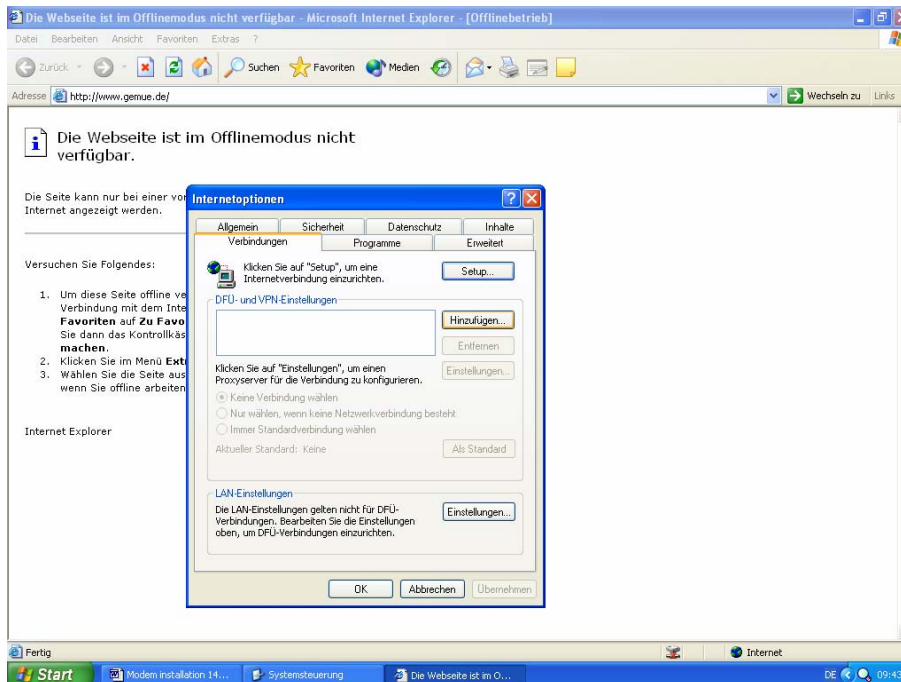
Die Webseite ist im Offlinemodus nicht verfügbar - Microsoft Internet Explorer - [Offlinebetrieb]

Datei Bearbeiten Ansicht Favoriten Extras ?

Zurück Suchen Favoriten Medien

Adresse http://www.gemue.de/

Wechseln zu Links

Die Webseite ist im Offlinemodus nicht verfügbar.

Die Seite kann nur bei einer vor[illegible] Internet angezeigt werden.

Versuchen Sie Folgendes:

1. Um diese Seite offline ve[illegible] Verbindung mit dem Inte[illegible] **Favoriten** auf **Zu Favo**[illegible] Sie dann das Kontrollkäs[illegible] **machen**.
2. Klicken Sie im Menü **Extr**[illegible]
3. Wählen Sie die Seite aus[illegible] wenn Sie offline arbeiten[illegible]

Internet Explorer

Internetoptionen

Allgemein | Sicherheit | Datenschutz | Inhalte
Verbindungen | Programme | Erweitert

Klicken Sie auf "Setup", um eine Internetverbindung einzurichten.

Setup...

DFÜ- und VPN-Einstellungen

Hinzufügen...

Entfernen

Klicken Sie auf "Einstellungen", um einen Proxyserver für die Verbindung zu konfigurieren.

Einstellungen...

Keine Verbindung wählen

Nur wählen, wenn keine Netzwerkverbindung besteht

Immer Standardverbindung wählen

Aktueller Standard: Keine

Als Standard

LAN-Einstellungen

Die LAN-Einstellungen gelten nicht für DFÜ-Verbindungen. Bearbeiten Sie die Einstellungen oben, um DFÜ-Verbindungen einzurichten.

Einstellungen...

OK | Abbrechen | Übernehmen

Fertig

Internet

Start | Modem installation 14... | Systemsteuerung | Die Webseite ist im O...

DE 09:43